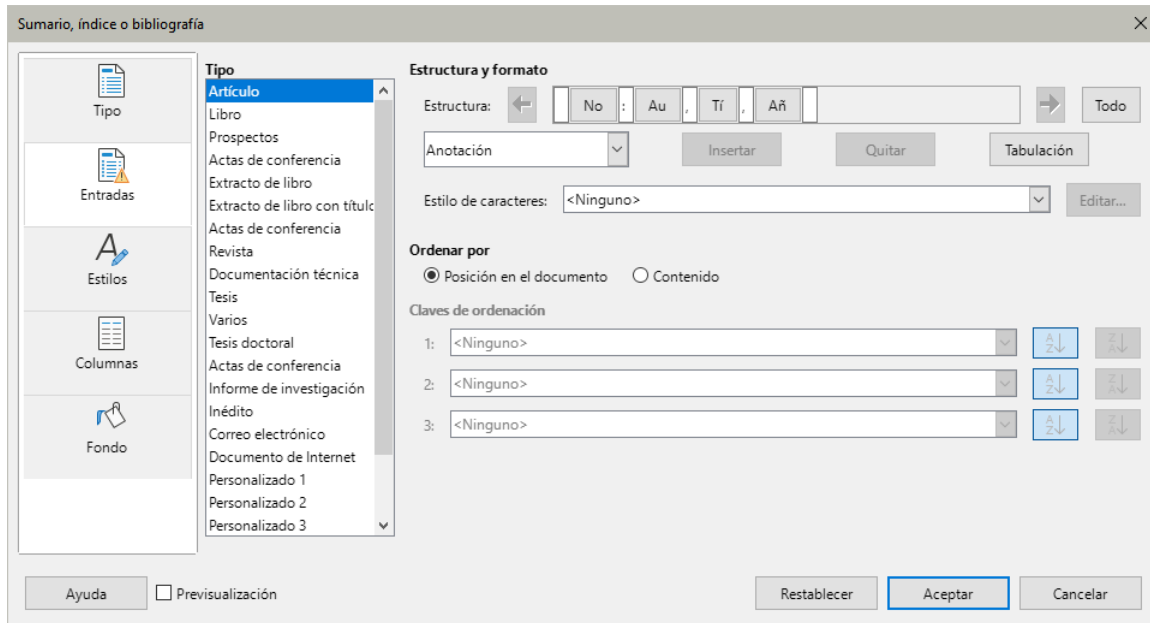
Sumario, índice o bibliografía

Tipo
Entradas
Estilos
Columnas
Fondo

Tipo
Artículo
Libro
Prospectos
Actas de conferencia
Extracto de libro
Extracto de libro con títulc
Actas de conferencia
Revista
Documentación técnica
Tesis
Varios
Tesis doctoral
Actas de conferencia
Informe de investigación
Inédito
Correo electrónico
Documento de Internet
Personalizado 1
Personalizado 2
Personalizado 3

Estructura y formato
Estructura: No : Au , Tí , Añ
Todo
Anotación
Insertar
Quitar
Tabulación
Estilo de caracteres: <Ninguno>
Editar...

Ordenar por
Posición en el documento
Contenido
Claves de ordenación
1: <Ninguno>
2: <Ninguno>
3: <Ninguno>

Ayuda
Previsualización
Restablecer
Aceptar
Cancelar